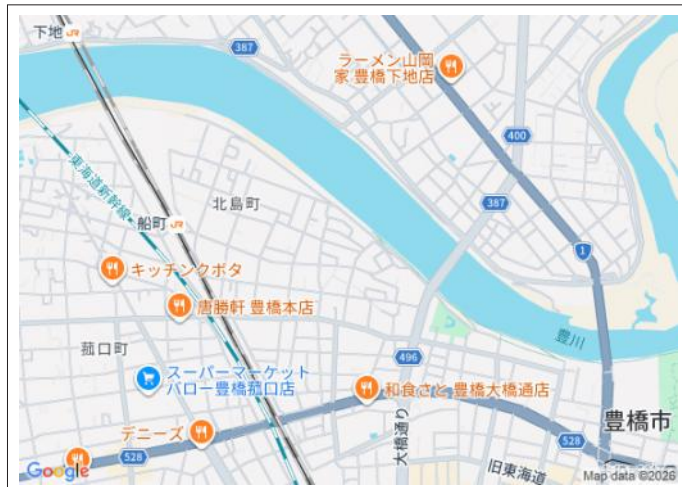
下地 JR
387
ラーメン山岡家 豊橋下地店
400
東海道新幹線
北島町
387
船町 JR
1
キッチンクボタ
唐勝軒 豊橋本店
豊川
萢口町
496
スーパーマーケット バロー豊橋萢口店
和食さと 豊橋大橋通店
大橋通り
豊橋市
デニーズ
528
528
旧東海道
Google
Map data ©2026